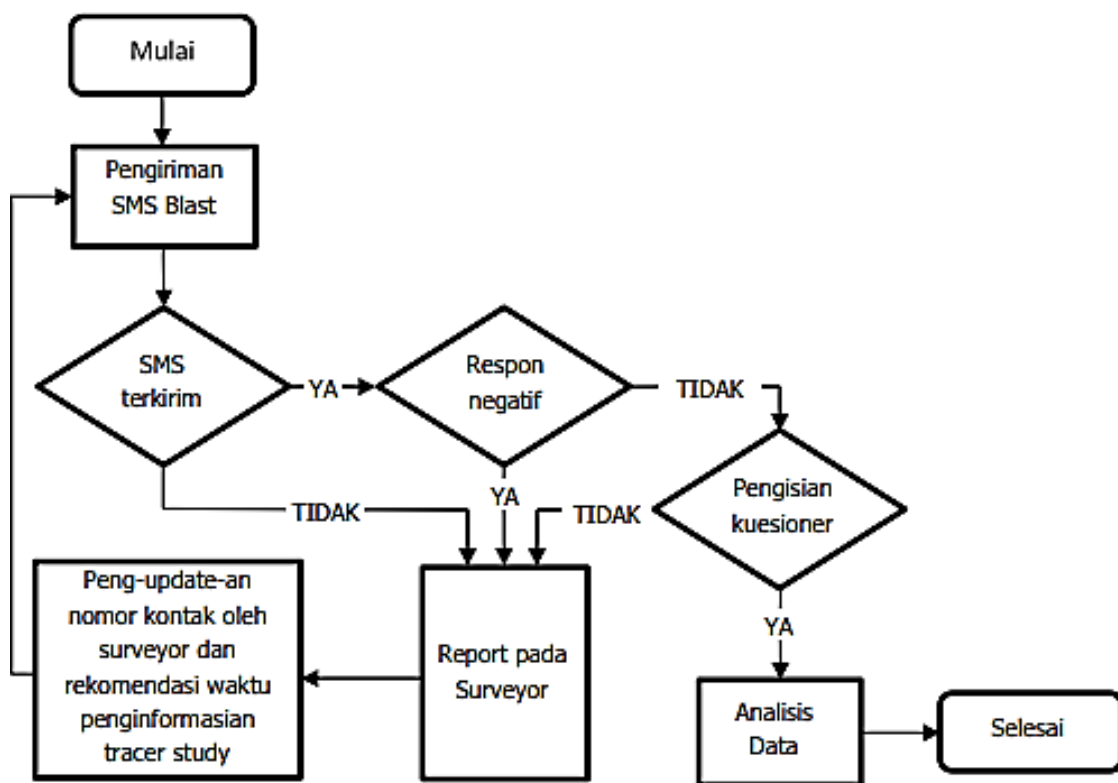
Mulai

Pengiriman SMS Blast

SMS terkirim

YA

Respon negatif

TIDAK

Pengisian kuesioner

TIDAK

YA

TIDAK

Peng-update-an nomor kontak oleh surveyor dan rekomendasi waktu penginformasian tracer study

Report pada Surveyor

YA

Analisis Data

Selesai